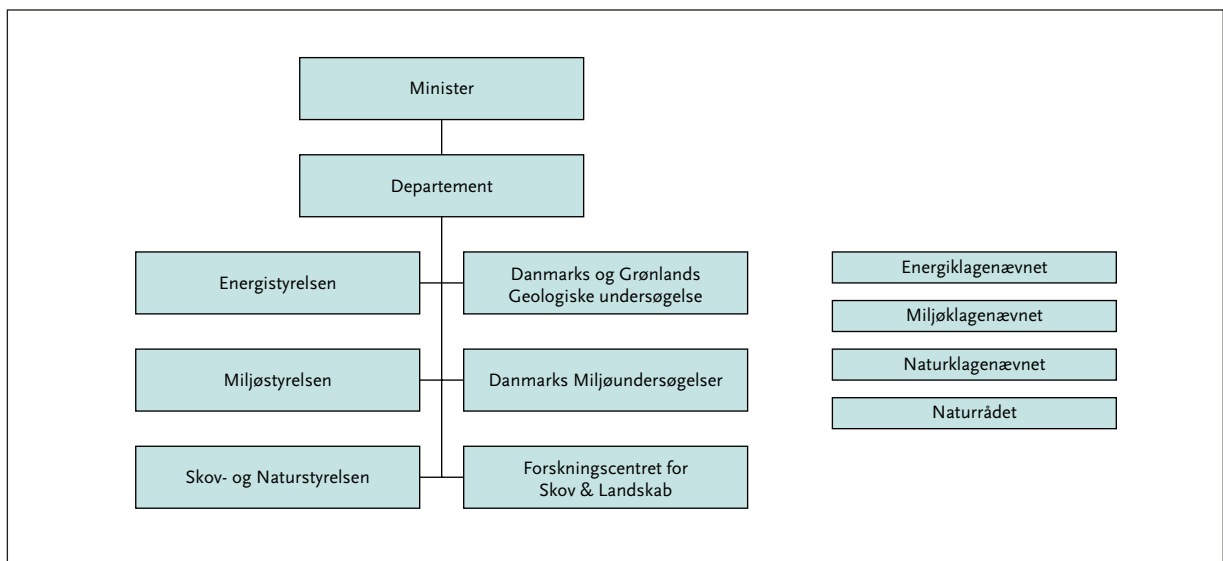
Minister

Departement

Energistyrelsen

Danmarks og Grønlands Geologiske undersøgelse

Miljøstyrelsen

Danmarks Miljøundersøgelser

Skov- og Naturstyrelsen

Forskningscentret for Skov & Landskab

Energiklagenævnet

Miljøklagenævnet

Naturklagenævnet

Naturrådet